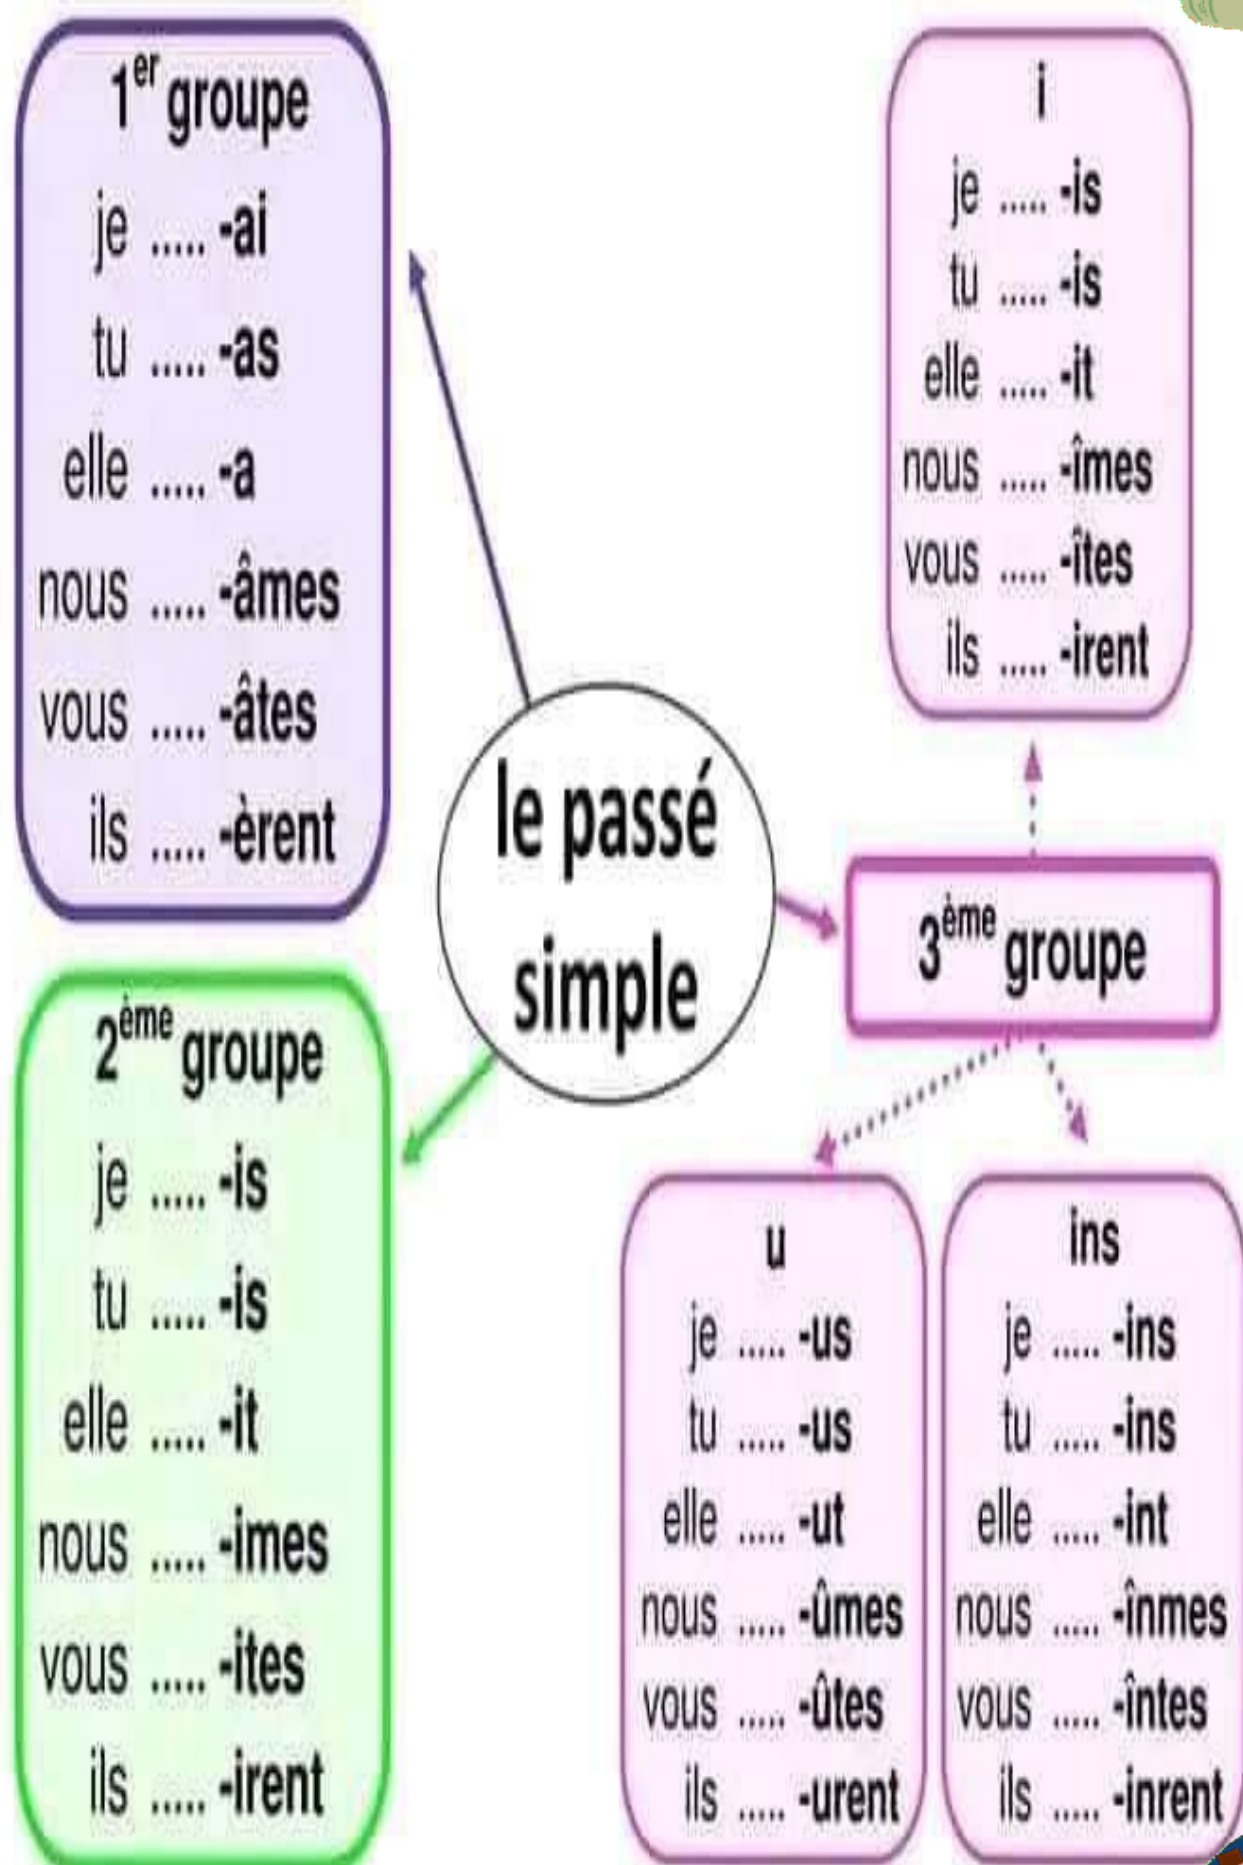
1$^{er}$ groupe
je ..... -ai
tu ..... -as
elle ..... -a
nous ..... -âmes
vous ..... -âtes
ils ..... -èrent

i
je ..... -is
tu ..... -is
elle ..... -it
nous ..... -îmes
vous ..... -îtes
ils ..... -irent

le passé simple

3$^{ème}$ groupe

2$^{ème}$ groupe
je ..... -is
tu ..... -is
elle ..... -it
nous ..... -imes
vous ..... -ites
ils ..... -irent

u
je ..... -us
tu ..... -us
elle ..... -ut
nous ..... -ûmes
vous ..... -ûtes
ils ..... -urent

ins
je ..... -ins
tu ..... -ins
elle ..... -int
nous ..... -înmes
vous ..... -întes
ils ..... -inrent